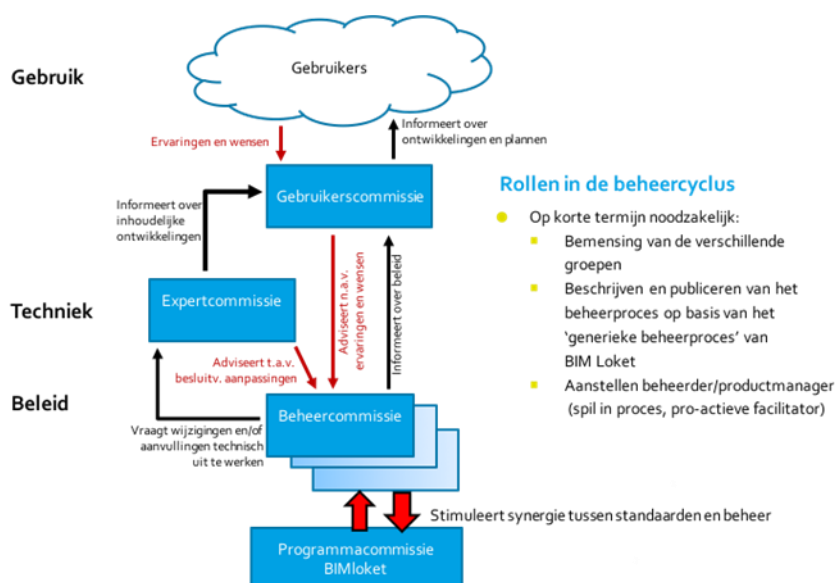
Gebruik

Gebruikers

Ervaringen en wensen

Informeert over ontwikkelingen en plannen

Informeert over inhoudelijke ontwikkelingen

Gebruikerscommissie

Rollen in de beheercyclus

Op korte termijn noodzakelijk:

Bemensing van de verschillende groepen

Beschrijven en publiceren van het beheerproces op basis van het 'generieke beheerproces' van BIM Loket

Aanstellen beheerder/productmanager (spil in proces, pro-actieve facilitator)

Techniek

Expertcommissie

Adviseert n.a.v. ervaringen en wensen

Informeert over beleid

Adviseert t.a.v. besluitv. aanpassingen

Beleid

Beheercommissie

Vraagt wijzigingen en/of aanvullingen technisch uit te werken

Stimuleert synergie tussen standaarden en beheer

Programmacommissie BIMloket